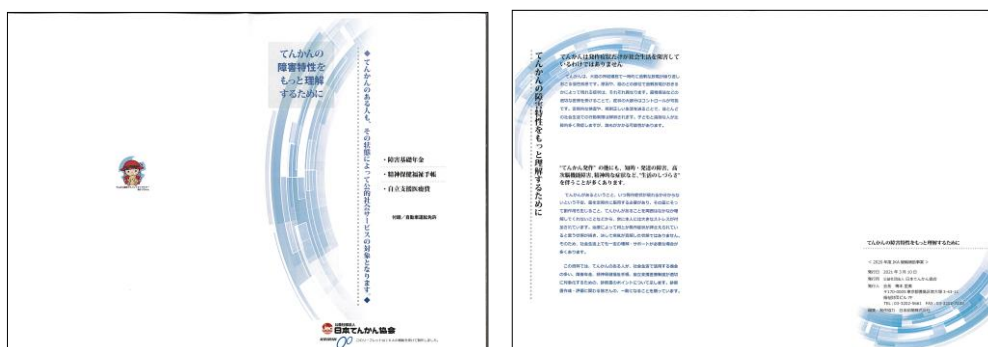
てんかんの
障害特性を
もっと理解
するために

◆てんかんのある人も、その状態によって公的社会サービスの対象となります◆

・障害基礎年金
・精神保健福祉手帳
・自立支援医療費

対象／当事者支援者向

日本てんかん協会

てんかんの障害特性をもっと理解するために

てんかんは〔illegible〕

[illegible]

"てんかん発作"の他にも、知的・発達の障害、高次脳機能障害、精神的な症状など、"生活のしづらさ"を伴うことが多くあります。

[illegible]

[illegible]

てんかんの障害特性をもっと理解するために

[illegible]